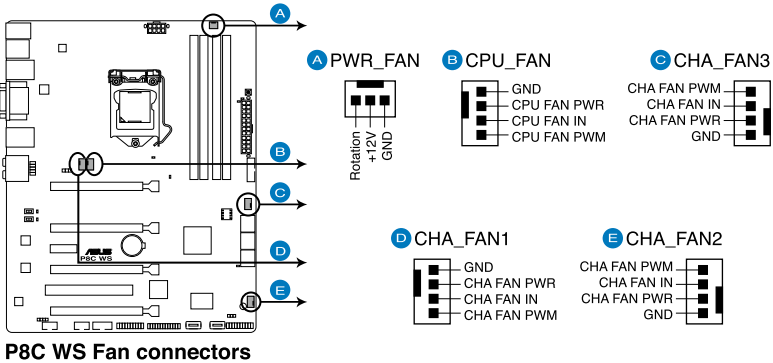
A
B
C
D
E
P8C WS

A PWR_FAN
Rotation
+12V
GND

B CPU_FAN
GND
CPU FAN PWR
CPU FAN IN
CPU FAN PWM

C CHA_FAN3
CHA FAN PWM
CHA FAN IN
CHA FAN PWR
GND

D CHA_FAN1
GND
CHA FAN PWR
CHA FAN IN
CHA FAN PWM

E CHA_FAN2
CHA FAN PWM
CHA FAN IN
CHA FAN PWR
GND

P8C WS Fan connectors